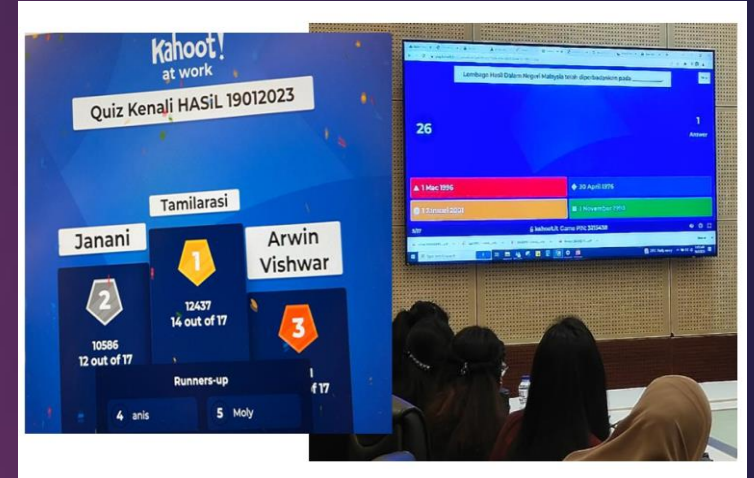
Kahoot! at work

Quiz Kenali HASiL 19012023

Tamilarasi

Janani

Arwin Vishwar

2
10586
12 out of 17

1
12437
14 out of 17

3
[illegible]
17

Runners-up

4 anis

5 Moly

Lembaga Hasil Dalam Negeri Malaysia telah ditubuhkan pada ______

26

1
Answer

1 Mac 1996

20 April 1976

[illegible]

1 November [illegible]

kahoot.it Game PIN: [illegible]